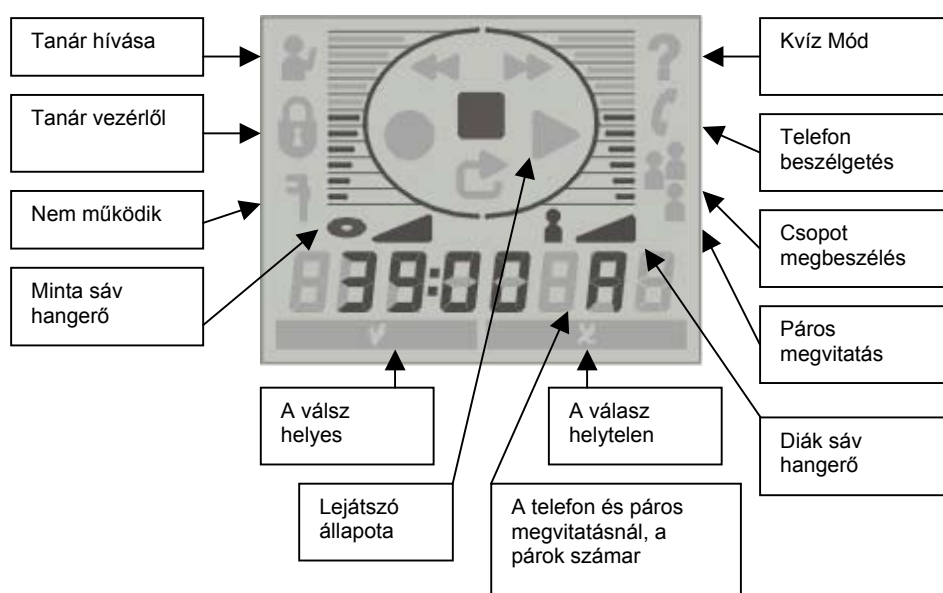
Tanár hívása

Tanár vezérlől

Nem működik

Minta sáv hangerő

39:00 A

A válsz helyes

Lejátszó állapota

A telefon és páros megvitatásnál, a párok számar

A válasz helytelen

Diák sáv hangerő

Páros megvitatás

Csopot megbeszélés

Telefon beszélgetés

Kvíz Mód